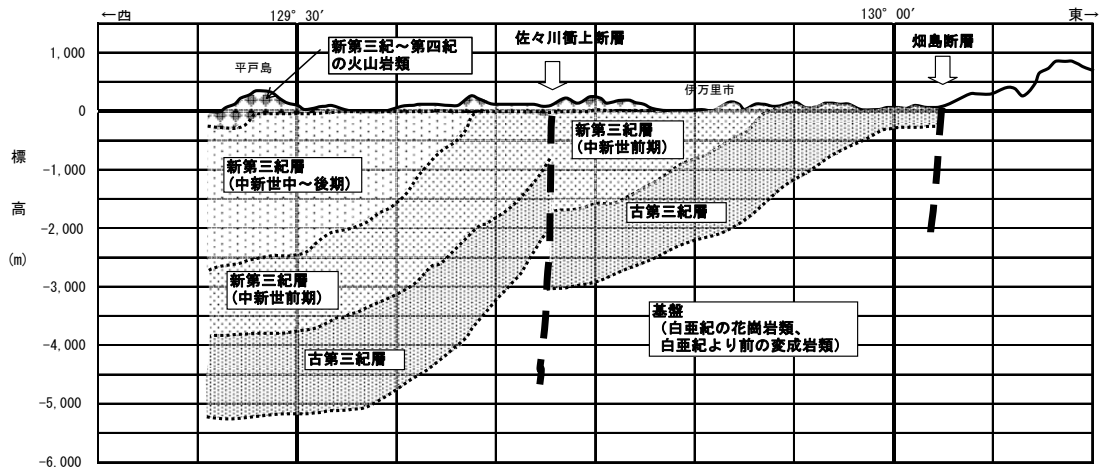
←西

129° 30′

130° 00′

東→

1,000

0

-1,000

-2,000

-3,000

-4,000

-5,000

-6,000

標

高

(m)

新第三紀～第四紀の火山岩類

平戸島

佐々川衝上断層

伊万里市

畑島断層

新第三紀層
(中新世前期)

新第三紀層
(中新世中～後期)

古第三紀層

新第三紀層
(中新世前期)

基盤
(白亜紀の花崗岩類、白亜紀より前の変成岩類)

古第三紀層